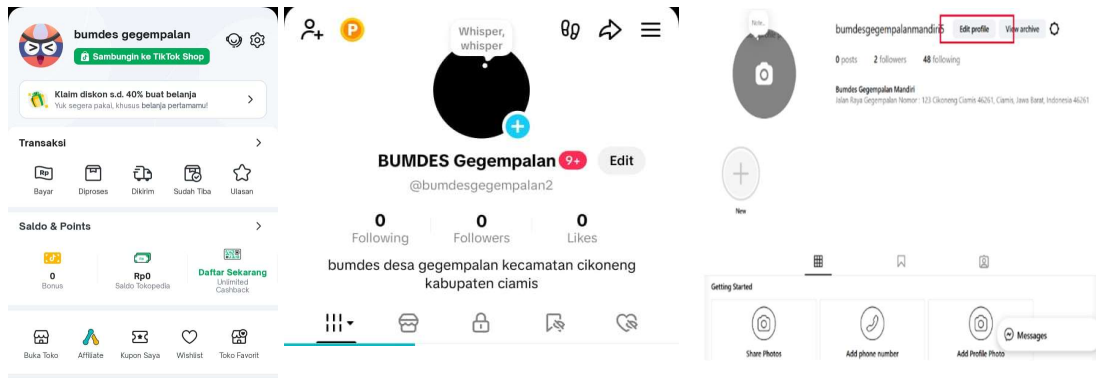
bumdes gegempalan

Sambungin ke TikTok Shop

Klaim diskon s.d. 40% buat belanja
Yuk segera pakai, khusus belanja pertamamu!

Transaksi

Bayar
Diproses
Dikirim
Sudah Tiba
Ulasan

Saldo & Points

0
Bonus

Rp0
Saldo Tokopedia

Daftar Sekarang
Unlimited Cashback

Buka Toko
Affiliate
Kupon Saya
Wishlist
Toko Favorit

P

Whisper, whisper

BUMDES Gegempalan 9+ Edit

@bumdesgegempalan2

0 Following
0 Followers
0 Likes

bumdes desa gegempalan kecamatan cikoneng kabupaten ciamis

Note...

bumdesgegempalanmandiri5 Edit profile View archive

0 posts 2 followers 48 following

Bumdes Gegempalan Mandiri
Jalan Raya Gegempalan Nomor : 123 Cikoneng Ciamis 46261, Ciamis, Jawa Barat, Indonesia 46261

New

Getting Started

Share Photos
Add phone number
Add Profile Photo

Messages